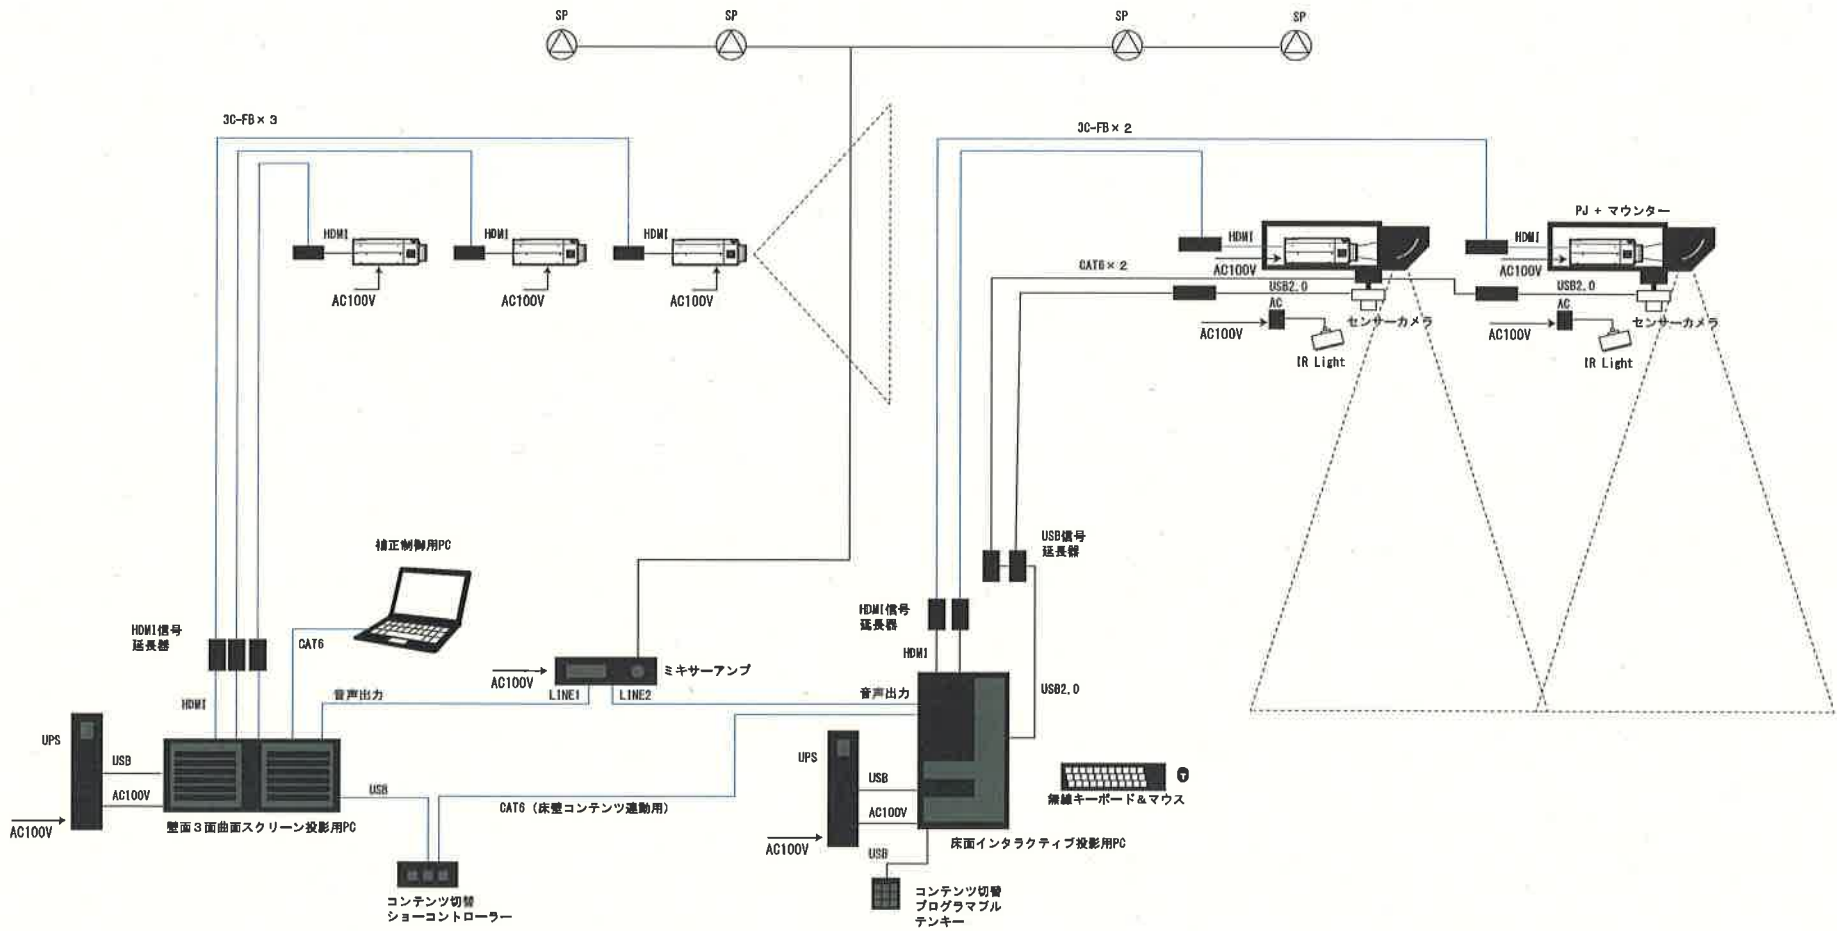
SP SP SP SP

3C-FB× 3

HDMI HDMI HDMI

AC100V AC100V AC100V

3C-FB× 2

PJ + マウンター

HDMI HDMI

AC100V AC100V

CAT6× 2

USB2.0 USB2.0

AC AC

AC100V センサーカメラ AC100V センサーカメラ

IR Light IR Light

補正制御用PC

USB信号
延長器

HDMI信号
延長器

HDMI信号
延長器

CAT6

HDMI

AC100V ミキサーアンプ

LINE1 LINE2

HDMI

音声出力 音声出力

USB2.0

UPS

USB

AC100V

AC100V

壁面３面曲面スクリーン投影用PC

USB

CAT6（床壁コンテンツ連動用）

UPS

USB

AC100V

AC100V

USB

無線キーボード＆マウス

床面インタラクティブ投影用PC

コンテンツ切替
ショーコントローラー

コンテンツ切替
プログラマブル
テンキー